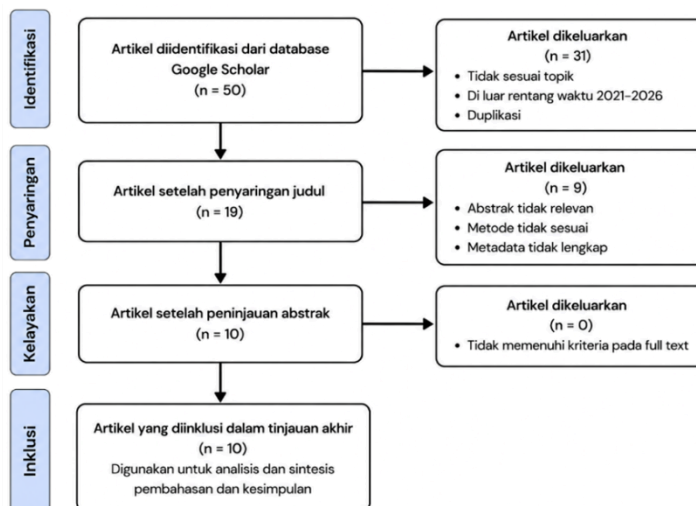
Identifikasi

Artikel diidentifikasi dari database Google Scholar
(n = 50)

Artikel dikeluarkan
(n = 31)
• Tidak sesuai topik
• Di luar rentang waktu 2021-2026
• Duplikasi

Penyaringan

Artikel setelah penyaringan judul
(n = 19)

Artikel dikeluarkan
(n = 9)
• Abstrak tidak relevan
• Metode tidak sesuai
• Metadata tidak lengkap

Kelayakan

Artikel setelah peninjauan abstrak
(n = 10)

Artikel dikeluarkan
(n = 0)
• Tidak memenuhi kriteria pada full text

Inklusi

Artikel yang diinklusi dalam tinjauan akhir
(n = 10)
Digunakan untuk analisis dan sintesis pembahasan dan kesimpulan